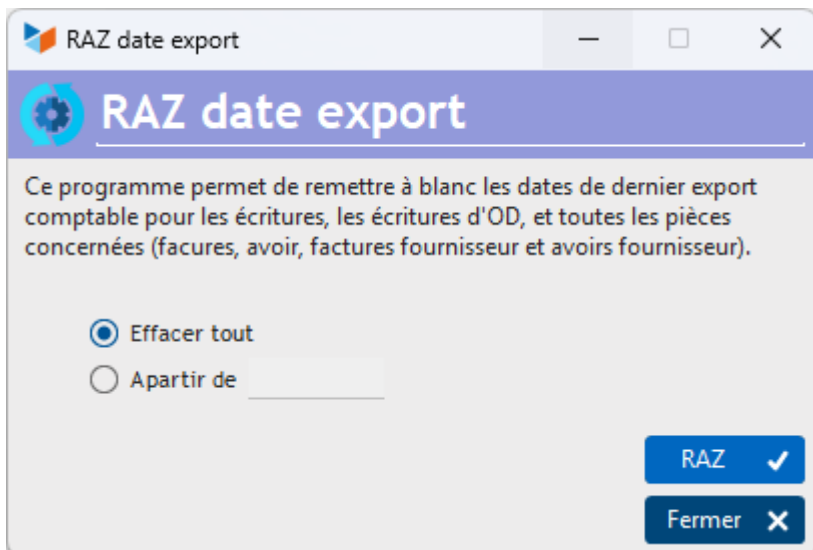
RAZ date export

RAZ date export

Ce programme permet de remettre à blanc les dates de dernier export comptable pour les écritures, les écritures d'OD, et toutes les pièces concernées (facures, avoir, factures fournisseur et avoirs fournisseur).

Effacer tout

Apartir de

RAZ

Fermer